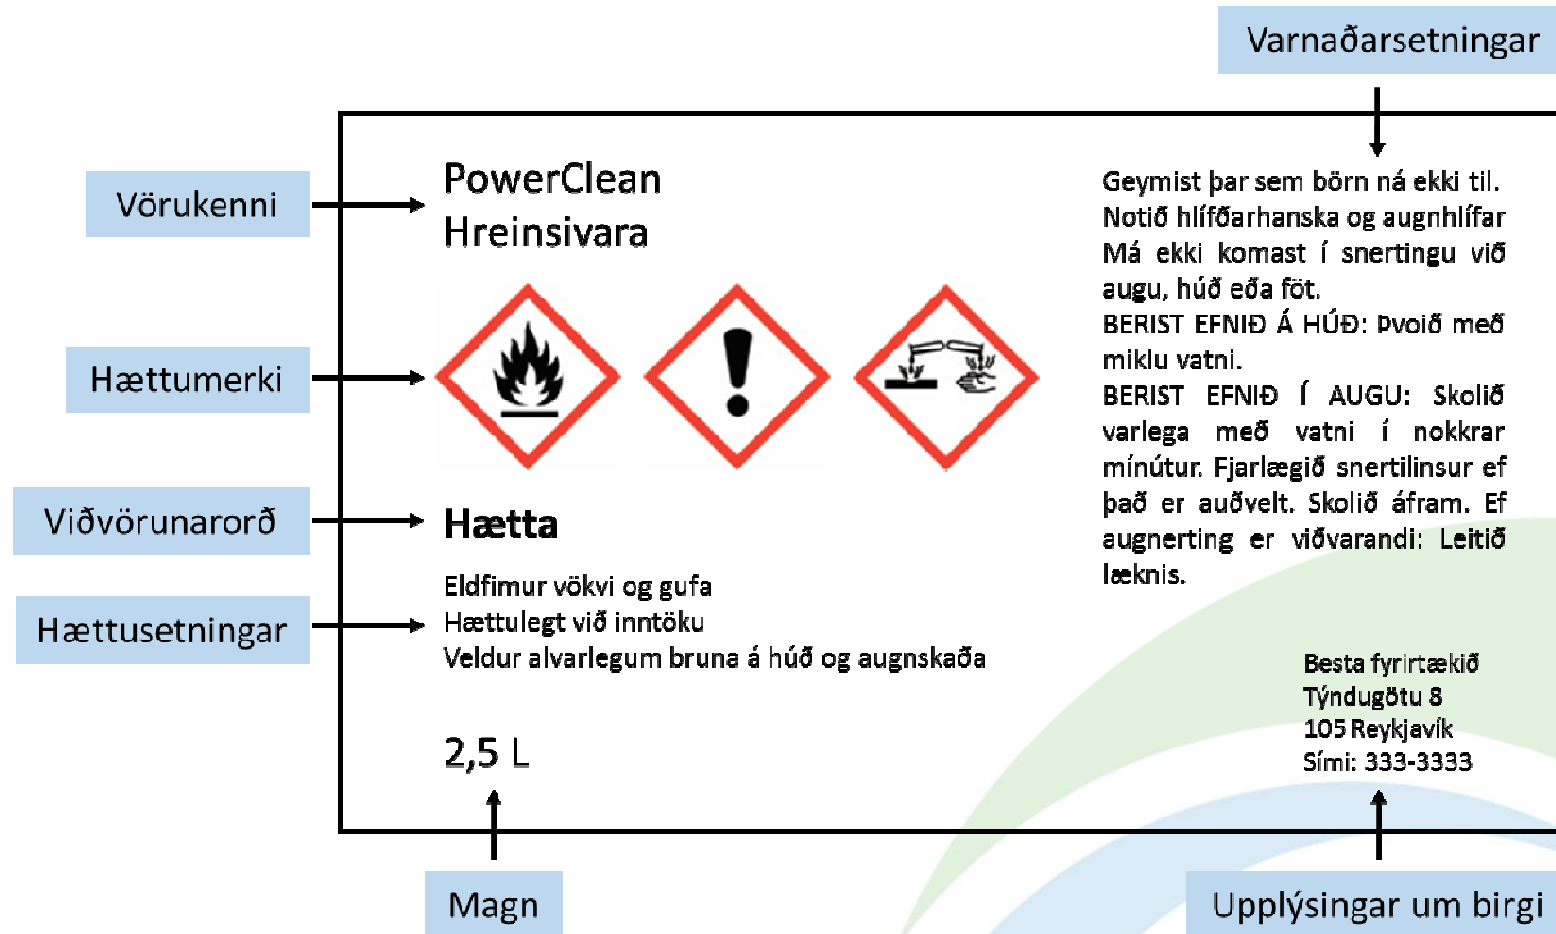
Varnaðarsetningar

Vörukenni

PowerClean
Hreinsivara

Hættumerki

Viðvörunarorð

Hætta

Hættusetningar

Eldfimur vökvi og gufa
Hættulegt við inntöku
Veldur alvarlegum bruna á húð og augnskaða

2,5 L

Magn

Geymist þar sem börn ná ekki til.
Notið hlífðarhanska og augnhlífar
Má ekki komast í snertingu við augu, húð eða föt.
BERIST EFNIÐ Á HÚÐ: Þvoið með miklu vatni.
BERIST EFNIÐ Í AUGU: Skolið varlega með vatni í nokkrar mínútur. Fjarlægið snertilinsur ef það er auðvelt. Skolið áfram. Ef augnerting er viðvarandi: Leitið læknis.

Besta fyrirtækið
Týndugötu 8
105 Reykjavík
Sími: 333-3333

Upplýsingar um birgi